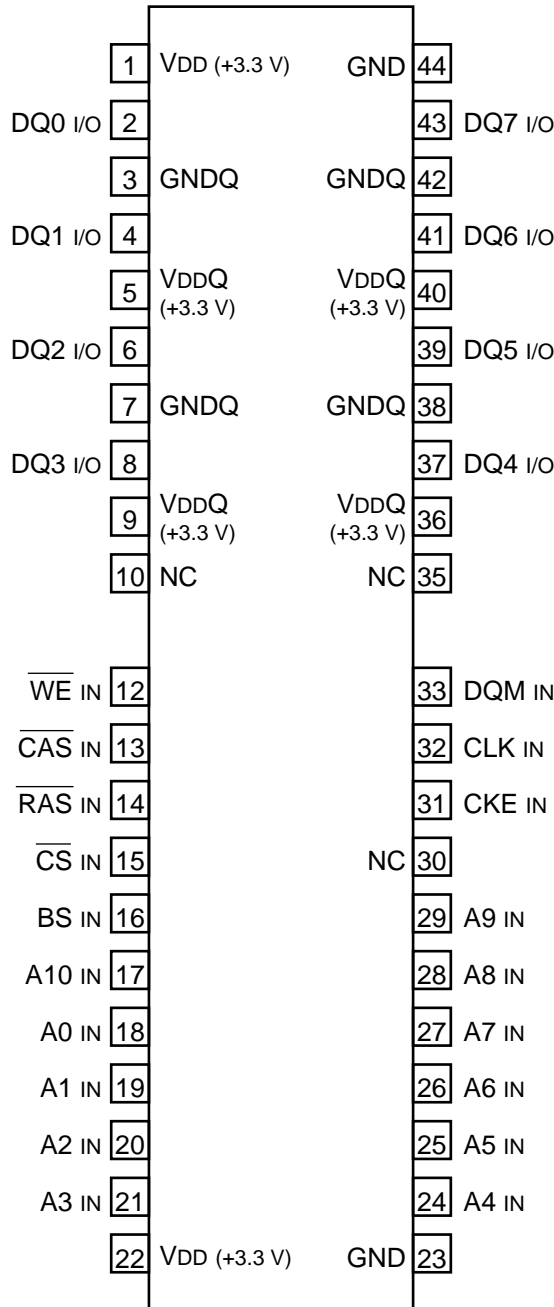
1 VDD (+3.3 V) GND 44

DQ0 I/O 2 43 DQ7 I/O

3 GNDQ GNDQ 42

DQ1 I/O 4 41 DQ6 I/O

5 VDDQ (+3.3 V) VDDQ (+3.3 V) 40

DQ2 I/O 6 39 DQ5 I/O

7 GNDQ GNDQ 38

DQ3 I/O 8 37 DQ4 I/O

9 VDDQ (+3.3 V) VDDQ (+3.3 V) 36

10 NC NC 35

$\overline{\text{WE}}$ IN 12 33 DQM IN

$\overline{\text{CAS}}$ IN 13 32 CLK IN

$\overline{\text{RAS}}$ IN 14 31 CKE IN

$\overline{\text{CS}}$ IN 15 NC 30

BS IN 16 29 A9 IN

A10 IN 17 28 A8 IN

A0 IN 18 27 A7 IN

A1 IN 19 26 A6 IN

A2 IN 20 25 A5 IN

A3 IN 21 24 A4 IN

22 VDD (+3.3 V) GND 23